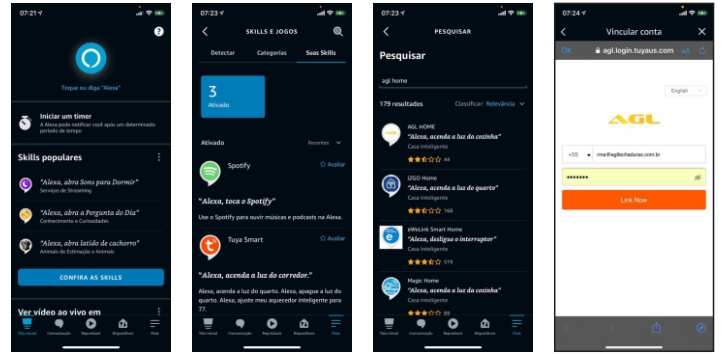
07:21

Toque ou diga "Alexa"

Iniciar um timer
A Alexa pode notificar você após um determinado período de tempo

Skills populares

"Alexa, abra Sons para Dormir"
Serviços de Streaming

"Alexa, abra a Pergunta do Dia"
Conhecimento e Curiosidades

"Alexa, abra latido de cachorro"
Animais de Estimação e Animais

CONFIRA AS SKILLS

Ver vídeo ao vivo em

Tela inicial Comunicação Reproduzir Dispositivos Mais

07:23

SKILLS E JOGOS

Detectar Categorias Suas Skills

3
Ativado

Ativado Recentes

Spotify Avaliar

"Alexa, toca o Spotify"

Use o Spotify para ouvir músicas e podcasts na Alexa.

Tuya Smart Avaliar

"Alexa, acenda a luz do corredor."

Alexa, acenda a luz do quarto. Alexa, apague a luz do quarto. Alexa, ajuste meu aquecedor inteligente para 77.

Tela inicial Comunicação Reproduzir Dispositivos Mais

07:23

PESQUISAR

Pesquisar

agl home

179 resultados Classificar: Relevância

AGL HOME
"Alexa, acenda a luz da cozinha"
Casa Inteligente
44

I2GO Home
"Alexa, acenda a luz do quarto"
Casa Inteligente
168

eWeLink Smart Home
"Alexa, desligue o interruptor"
Casa Inteligente
519

Magic Home
"Alexa, acenda a luz da cozinha"
Casa Inteligente
89

Tela inicial Comunicação Reproduzir Dispositivos Mais

07:24

Vincular conta

OK agl.login.tuyaus.com AA

English

AGL

+55 mail@aglfechaduras.com.br

••••••••

Link Now